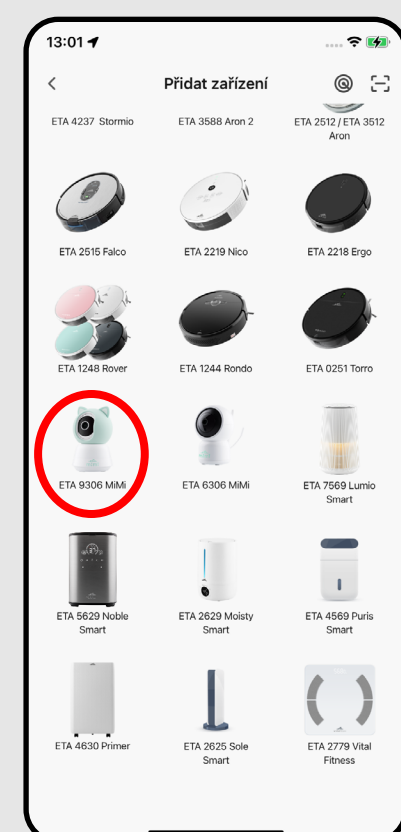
13:01

Přidat zařízení

ETA 4237 Stormio
ETA 3588 Aron 2
ETA 2512 / ETA 3512 Aron

ETA 2515 Falco
ETA 2219 Nico
ETA 2218 Ergo

ETA 1248 Rover
ETA 1244 Rondo
ETA 0251 Torro

ETA 9306 MiMi
ETA 6306 MiMi
ETA 7569 Lumio Smart

ETA 5629 Noble Smart
ETA 2629 Moisty Smart
ETA 4569 Puris Smart

ETA 4630 Primer
ETA 2625 Sole Smart
ETA 2779 Vital Fitness